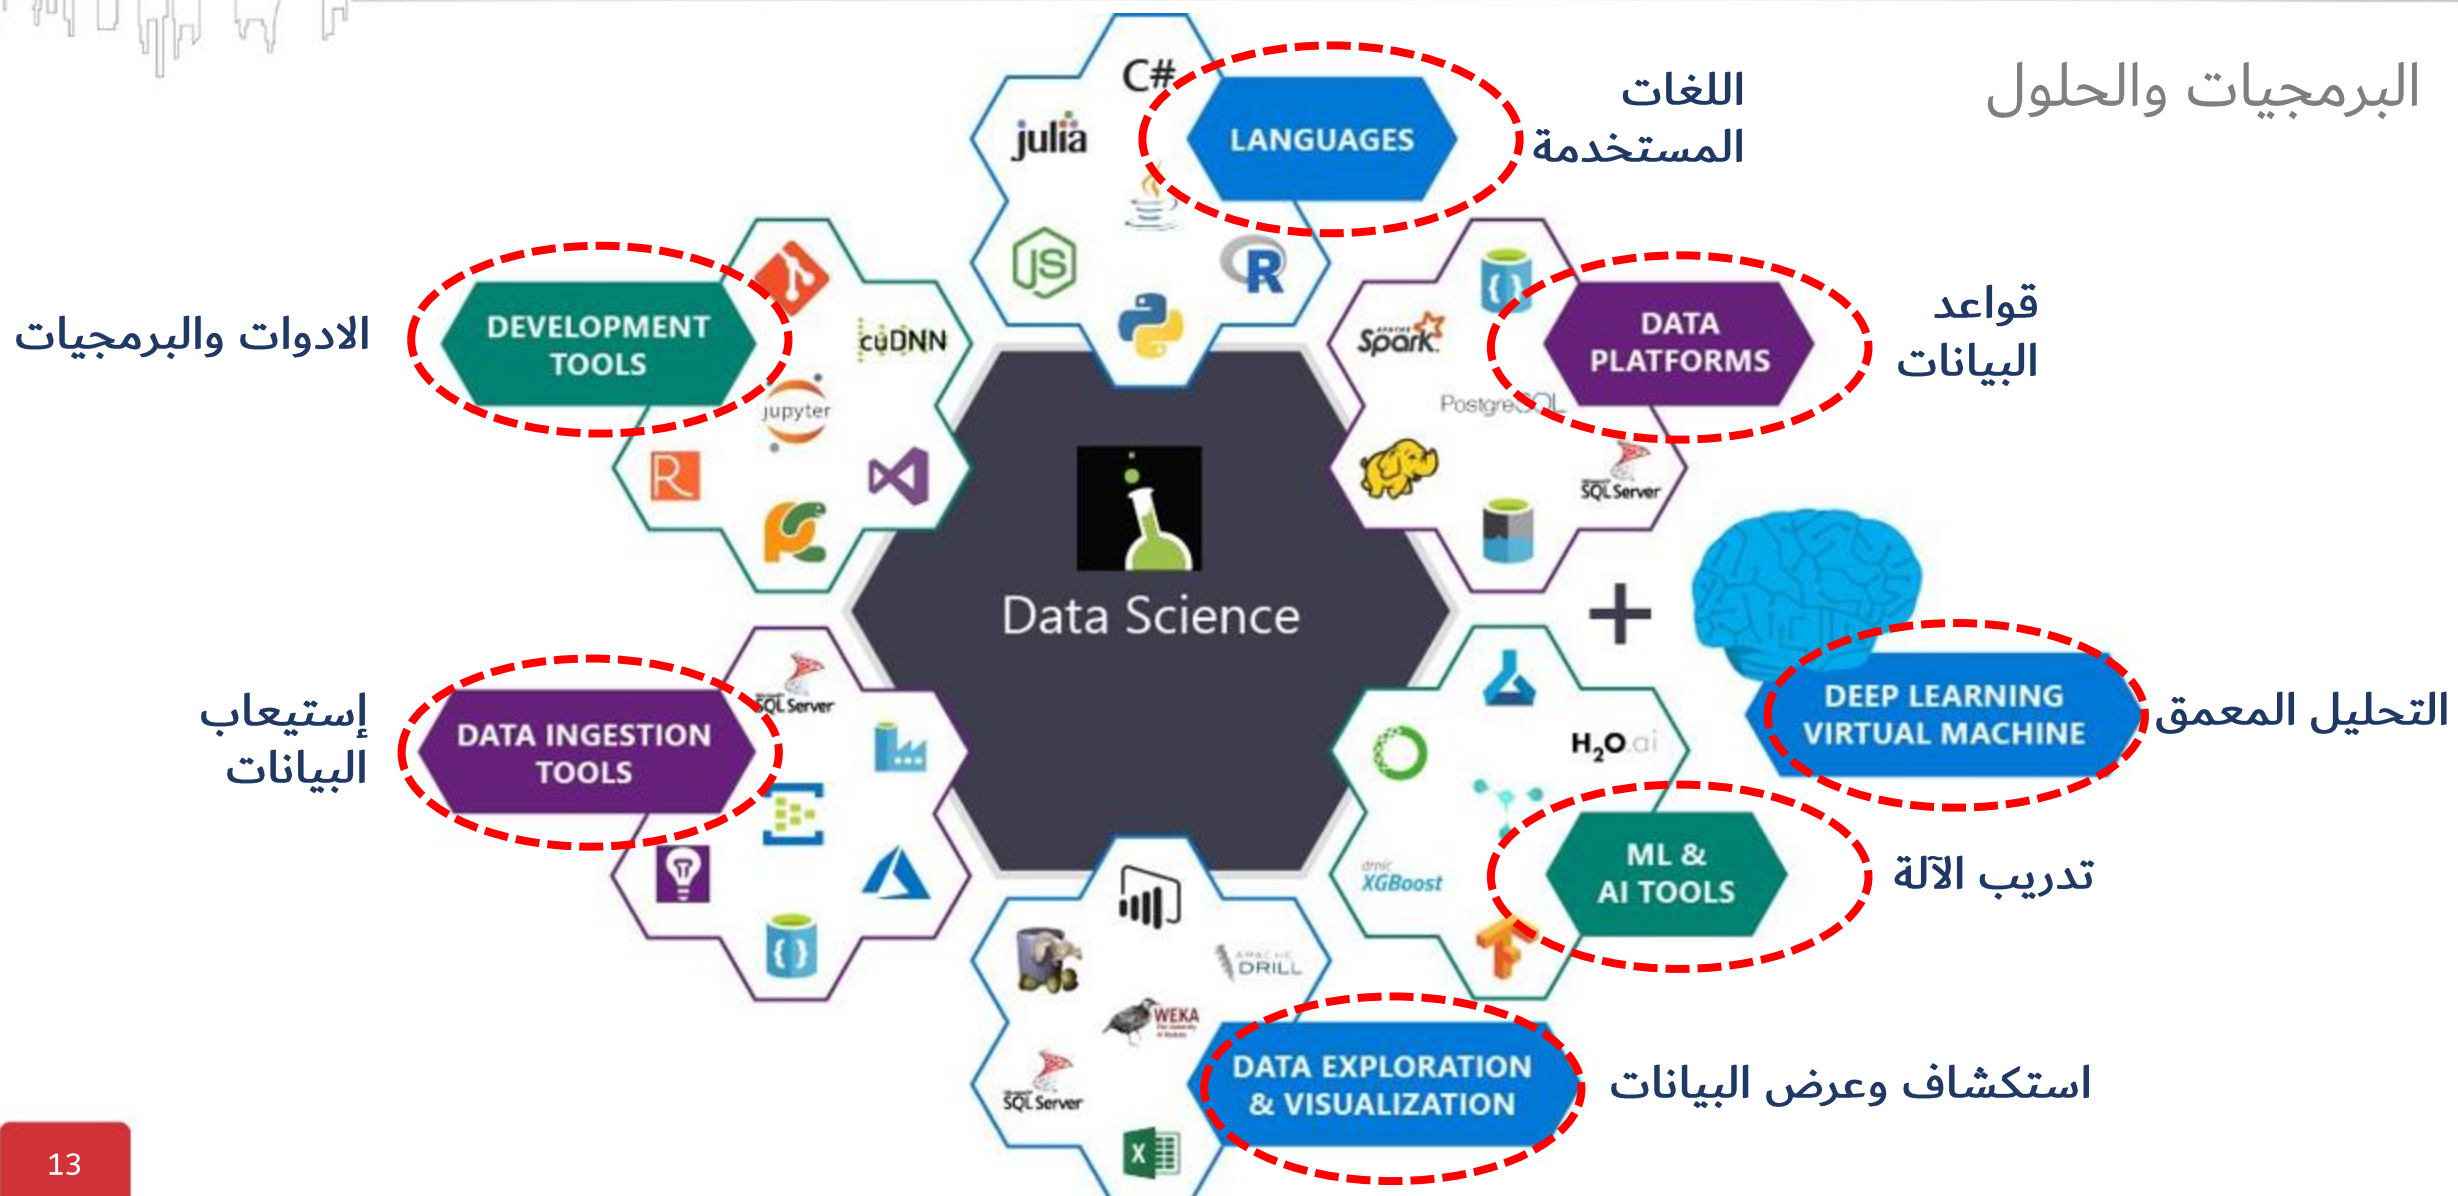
البرمجيات والحلول

اللغات المستخدمة

C#
julia
LANGUAGES
R

الادوات والبرمجيات

DEVELOPMENT TOOLS
cuDNN
jupyter

قواعد البيانات

DATA PLATFORMS
Spark
PostgreSQL
SQL Server

Data Science

+

إستيعاب البيانات

DATA INGESTION TOOLS
SQL Server

التحليل المعمق

DEEP LEARNING VIRTUAL MACHINE

H$_2$O.ai
XGBoost

تدريب الآلة

ML & AI TOOLS

APACHE DRILL
WEKA
SQL Server

استكشاف وعرض البيانات

DATA EXPLORATION & VISUALIZATION

13